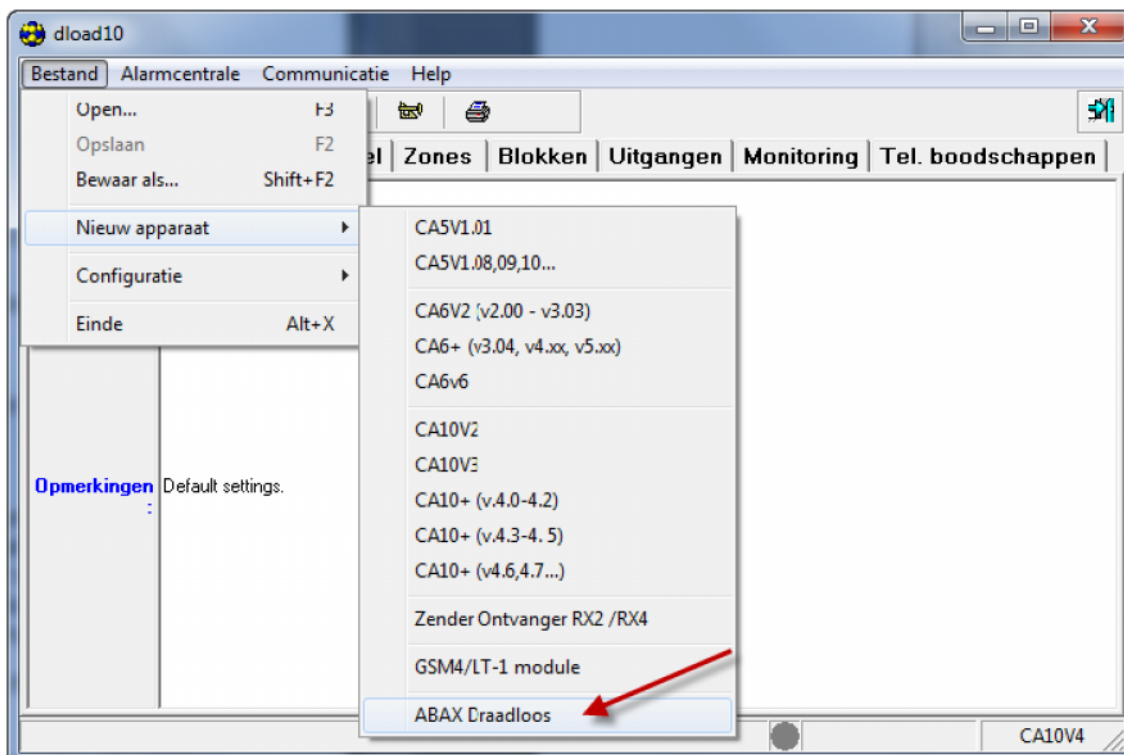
dload10

Bestand Alarmcentrale Communicatie Help

Open... F3
Opslaan F2
Bewaar als... Shift+F2
Nieuw apparaat
Configuratie
Einde Alt+X

el | Zones | Blokken | Uitgangen | Monitoring | Tel. boodschappen

CA5V1.01
CA5V1.08,09,10...
CA6V2 (v2.00 - v3.03)
CA6+ (v3.04, v4.xx, v5.xx)
CA6v6
CA10V2
CA10V3
CA10+ (v.4.0-4.2)
CA10+ (v.4.3-4. 5)
CA10+ (v4.6,4.7...)
Zender Ontvanger RX2 /RX4
GSM4/LT-1 module
ABAX Draadloos

Opmerkingen : Default settings.

CA10V4